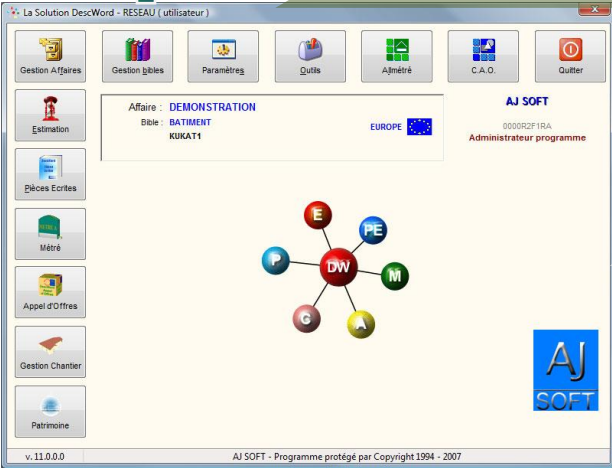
La Solution DescWord - RESEAU ( utilisateur )

Gestion Affaires
Gestion bibles
Paramètres
Outils
Almétré
C.A.O.
Quitter

Estimation
Pièces Ecrites
Métré
Appel d'Offres
Gestion Chantier
Patrimoine

Affaire : DEMONSTRATION
Bible : BATIMENT
KUKAT1
EUROPE

AJ SOFT
0000R2F1RA
Administrateur programme

E
PE
P
DW
M
C
A

AJ
SOFT

v. 11.0.0.0
AJ SOFT - Programme protégé par Copyright 1994 - 2007